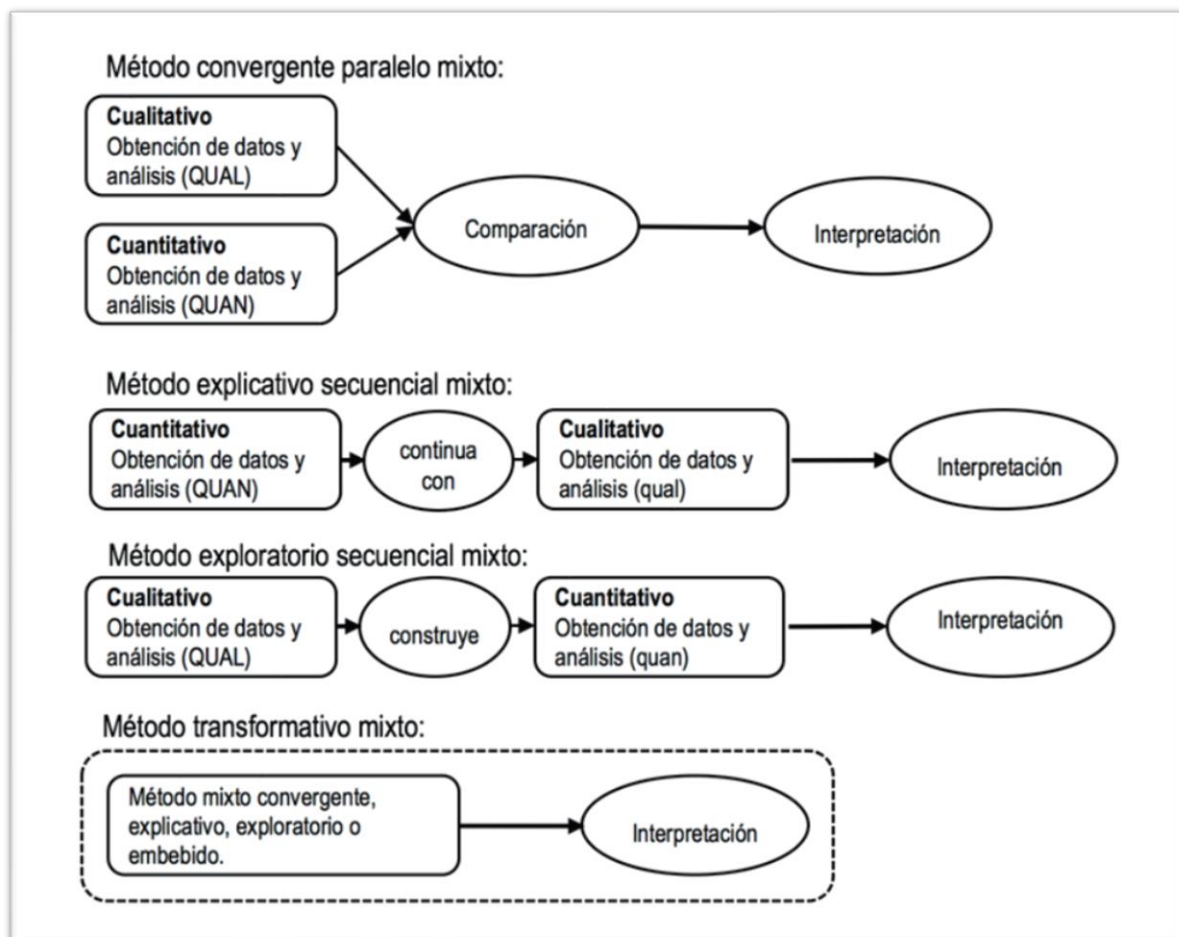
Método convergente paralelo mixto:

**Cualitativo**
Obtención de datos y análisis (QUAL)

**Cuantitativo**
Obtención de datos y análisis (QUAN)

Comparación

Interpretación

Método explicativo secuencial mixto:

**Cuantitativo**
Obtención de datos y análisis (QUAN)

continua con

**Cualitativo**
Obtención de datos y análisis (qual)

Interpretación

Método exploratorio secuencial mixto:

**Cualitativo**
Obtención de datos y análisis (QUAL)

construye

**Cuantitativo**
Obtención de datos y análisis (quan)

Interpretación

Método transformativo mixto:

Método mixto convergente, explicativo, exploratorio o embebido.

Interpretación